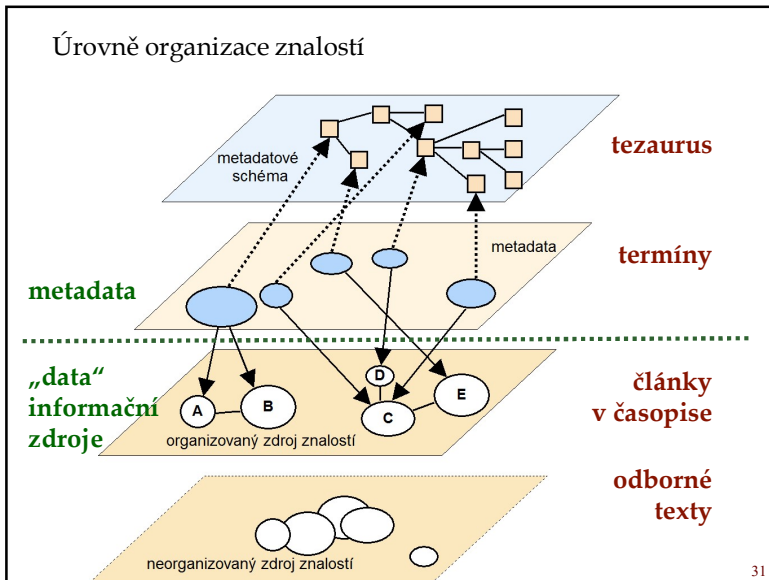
Úrovně organizace znalostí

metadatové schéma

tezaurus

metadata

termíny

metadata

„data“ informační zdroje

D

A

B

C

E

články v časopise

organizovaný zdroj znalostí

odborné texty

neorganizovaný zdroj znalostí

31